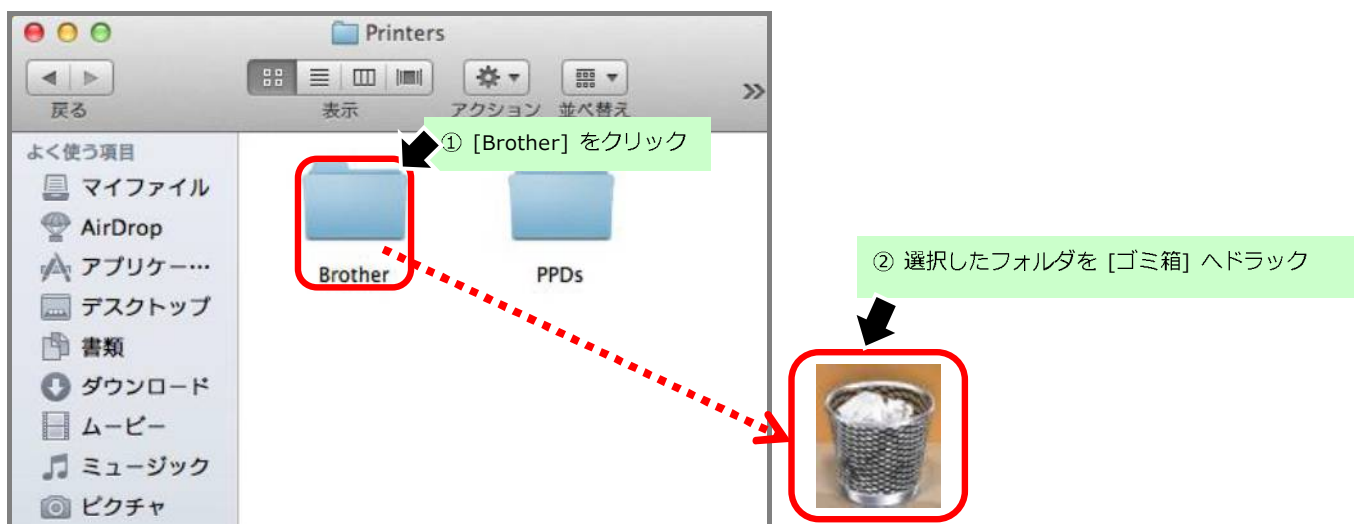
Printers

戻る

表示

アクション

並べ替え

»

よく使う項目

マイファイル

AirDrop

アプリケー…

デスクトップ

書類

ダウンロード

ムービー

ミュージック

ピクチャ

① [Brother] をクリック

Brother

PPDs

② 選択したフォルダを [ゴミ箱] へドラック